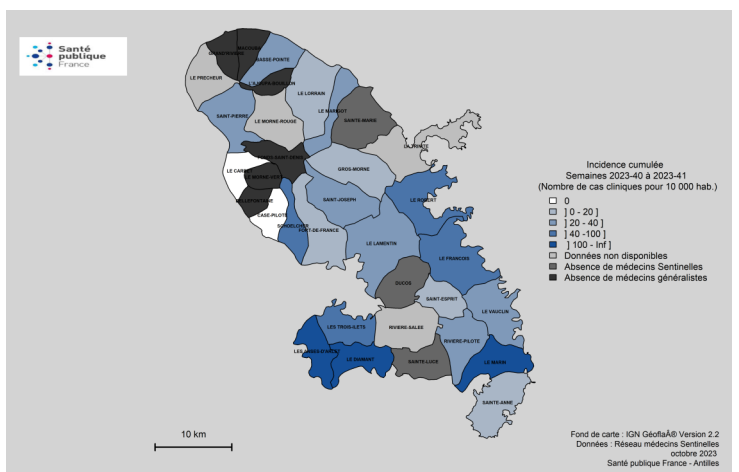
Santé publique France

GRAND-RIVIERE
MACOUBA
BASSE-POINTE
LE PRECHEUR
L'AJOUPA-BOUILLON
LE LORRAIN
SAINT-PIERRE
LE MORNE-ROUGE
LE MARIGOT
SAINTE-MARIE
FONDS-SAINT-DENIS
LA TRINITE
LE CARBET
LE MORNE-VERT
GROS-MORNE
BELLEFONTAINE
SAINT-JOSEPH
LE ROBERT
CASE-PILOTE
SCHOELCHER
FORT-DE-FRANCE
LE LAMENTIN
LE FRANCOIS
DUCOS
SAINT-ESPRIT
LE VAUCLIN
LES TROIS-ILETS
RIVIERE-SALEE
LES ANSES-D'ARLET
LE DIAMANT
RIVIERE-PILOTE
SAINTE-LUCE
LE MARIN
SAINTE-ANNE

Incidence cumulée
Semaines 2023-40 à 2023-41
(Nombre de cas cliniques pour 10 000 hab.)
0
] 0 - 20 ]
] 20 - 40 ]
] 40 -100 ]
] 100 - Inf ]
Données non disponibles
Absence de médecins Sentinelles
Absence de médecins généralistes

10 km

Fond de carte : IGN GéoflaÂ® Version 2.2
Données : Réseau médecins Sentinelles
octobre 2023
Santé publique France - Antilles